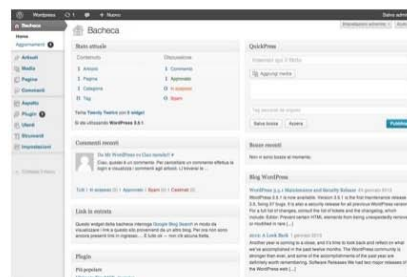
Wordpress 1 + Nuovo
Salve adm
Impostazioni schermo Aiuto

Bacheca
Home
Aggiornamenti
Articoli
Media
Pagine
Commenti
Aspetto
Plugin
Utenti
Strumenti
Impostazioni
Riduci menu

Bacheca

Stato attuale
Contenuto
1 Articolo
1 Pagina
1 Categoria
0 Tag
Discussione
1 Commento
1 Approvato
0 In attesa
0 Spam
Tema Twenty Twelve con 6 widget
Si sta utilizzando WordPress 3.5.1

Commenti recenti
Da Mr WordPress in Ciao mondo! #
Ciao, questo è un commento. Per cancellare un commento effettua la login e visualizza i commenti agli articoli. Lì troverai le ...
Tutti | In sospeso (0) | Approvati | Spam (0) | Cestino (0)

Link in entrata
Questo widget della bacheca interroga Google Blog Search in modo da visualizzare il link a questo sito provenienti da altri blog. Per ora non sono ancora presenti link in ingresso ... Il tutto ok — non c'è alcuna fretta.

Plugin
Più popolari

QuickPress
Inserisci qui il titolo
Aggiungi media
Tag (separati da virgole)
Salva bozza Azzera Pubblica

Bozze recenti
Non vi sono bozze al momento.

Blog WordPress
WordPress 3.5.1 Maintenance and Security Release 24 gennaio 2013
WordPress 3.5.1 is now available. Version 3.5.1 is the first maintenance release of 3.5, fixing 37 bugs. It is also a security release for all previous WordPress versions. For a full list of changes, consult the list of tickets and the changelog, which include: Editor: Prevent certain HTML elements from being unexpectedly removed or modified in rare [...]
2012: A Look Back 1 gennaio 2013
Another year is coming to a close, and it's time to look back and reflect on what we've accomplished in the past twelve months. The WordPress community is stronger than ever, and some of the accomplishments of the past year are definitely worth remembering. Software Releases We had two major releases of the WordPress with [...]